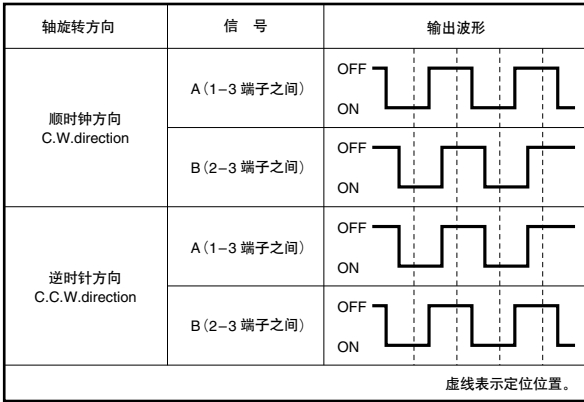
| 轴旋转方向 | 信　号 | 输出波形 |
|---|---|---|
| 顺时钟方向 C.W.direction | A（1–3 端子之间） | OFF ON |
| | B（2–3 端子之间） | OFF ON |
| 逆时针方向 C.C.W.direction | A（1–3 端子之间） | OFF ON |
| | B（2–3 端子之间） | OFF ON |

虚线表示定位位置。